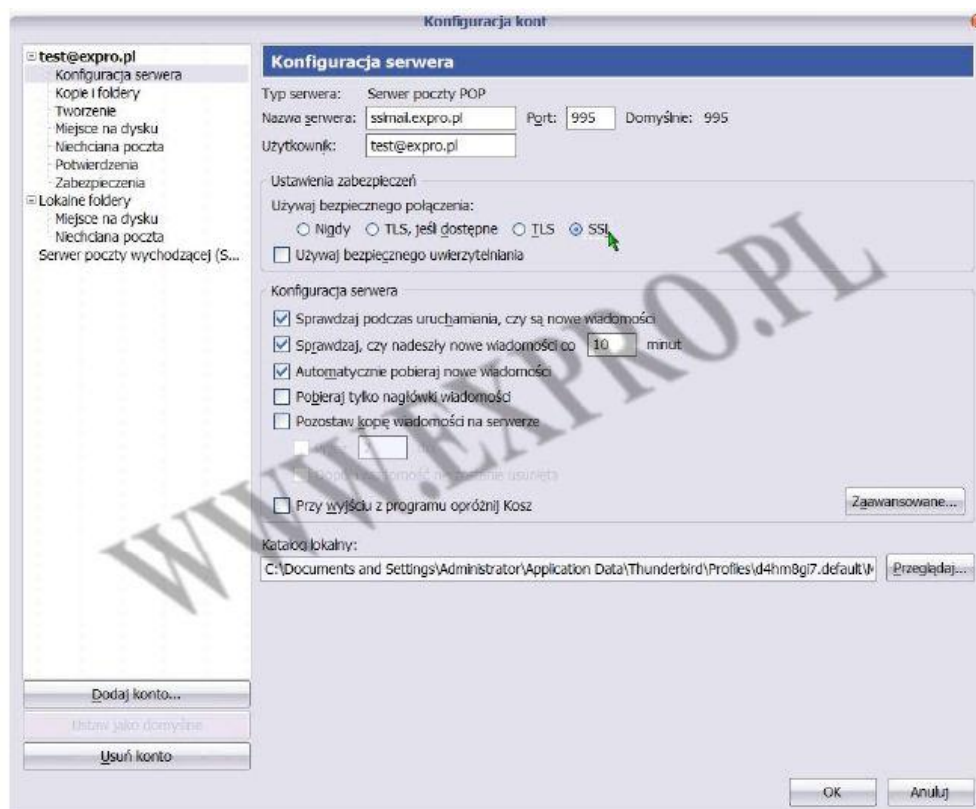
Konfiguracja kont

test@expro.pl
Konfiguracja serwera
Kopie i foldery
Tworzenie
Miejsce na dysku
Niechciana poczta
Potwierdzenia
Zabezpieczenia
Lokalne foldery
Miejsce na dysku
Niechciana poczta
Serwer poczty wychodzącej (S...

Konfiguracja serwera

Typ serwera: Serwer poczty POP
Nazwa serwera: sslmail.expro.pl
Port: 995
Domyślnie: 995
Użytkownik: test@expro.pl

Ustawienia zabezpieczeń
Używaj bezpiecznego połączenia:
Nigdy
TLS, jeśli dostępne
TLS
SSL
Używaj bezpiecznego uwierzytelniania

Konfiguracja serwera
Sprawdzaj podczas uruchamiania, czy są nowe wiadomości
Sprawdzaj, czy nadeszły nowe wiadomości co 10 minut
Automatycznie pobieraj nowe wiadomości
Pobieraj tylko nagłówki wiadomości
Pozostaw kopię wiadomości na serwerze
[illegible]
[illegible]
Przy wyjściu z programu opróżnij Kosz
Zaawansowane...

Katalog lokalny:
C:\Documents and Settings\Administrator\Application Data\Thunderbird\Profiles\d4hm8gi7.default\M
Przeglądaj...

WWW.EXPRO.PL

Dodaj konto...
Ustaw jako domyślne
Usuń konto

OK
Anuluj